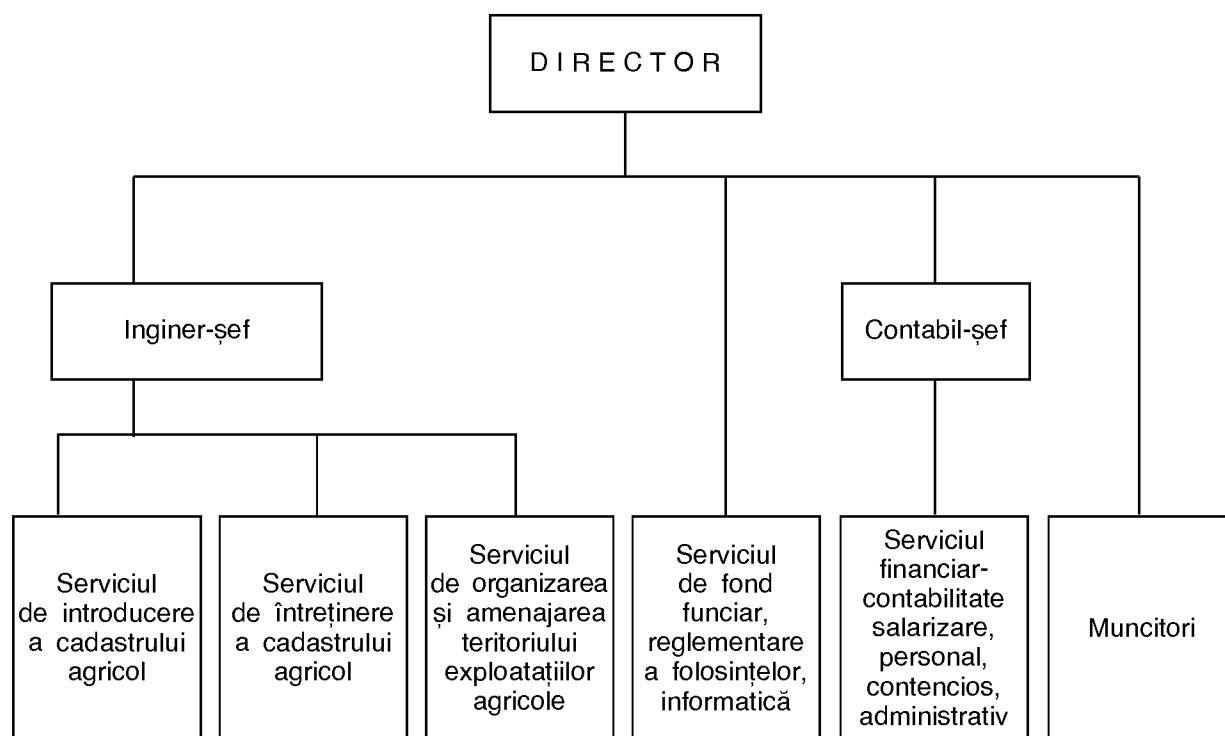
D I R E C T O R

Inginer-șef

Contabil-șef

Serviciul de introducere a cadastrului agricol

Serviciul de întreținere a cadastrului agricol

Serviciul de organizarea și amenajarea teritoriului exploatațiilor agricole

Serviciul de fond funciar, reglementare a folosințelor, informatică

Serviciul financiar-contabilitate salarizare, personal, contencios, administrativ

Muncitori